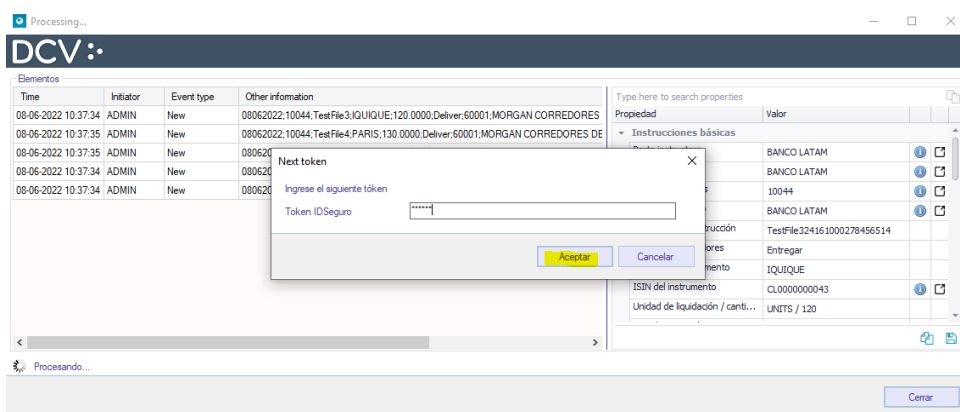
Processing...

DCV

Elementos

| Time | Initiator | Event type | Other information |
|---|---|---|---|
| 08-06-2022 10:37:34 | ADMIN | New | 08062022;10044;TestFile3;IQUIQUE;120.0000;Deliver;60001;MORGAN CORREDORES |
| 08-06-2022 10:37:35 | ADMIN | New | 08062022;10044;TestFile4;PARIS;130.0000;Deliver;60001;MORGAN CORREDORES DE |
| 08-06-2022 10:37:35 | ADMIN | New | 080620 |
| 08-06-2022 10:37:34 | ADMIN | New | 080620 |
| 08-06-2022 10:37:34 | ADMIN | New | 080620 |

Type here to search properties

| Propiedad | Valor |
|---|---|
| Instrucciones básicas | |
| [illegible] | BANCO LATAM |
| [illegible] | BANCO LATAM |
| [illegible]s | 10044 |
| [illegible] | BANCO LATAM |
| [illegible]trucción | TestFile324161000278456514 |
| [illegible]ores | Entregar |
| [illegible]mento | IQUIQUE |
| ISIN del instrumento | CL0000000043 |
| Unidad de liquidación / canti... | UNITS / 120 |

Next token

Ingrese el siguiente tóken

Token IDSeguro ******

Aceptar Cancelar

Procesando...

Cerrar